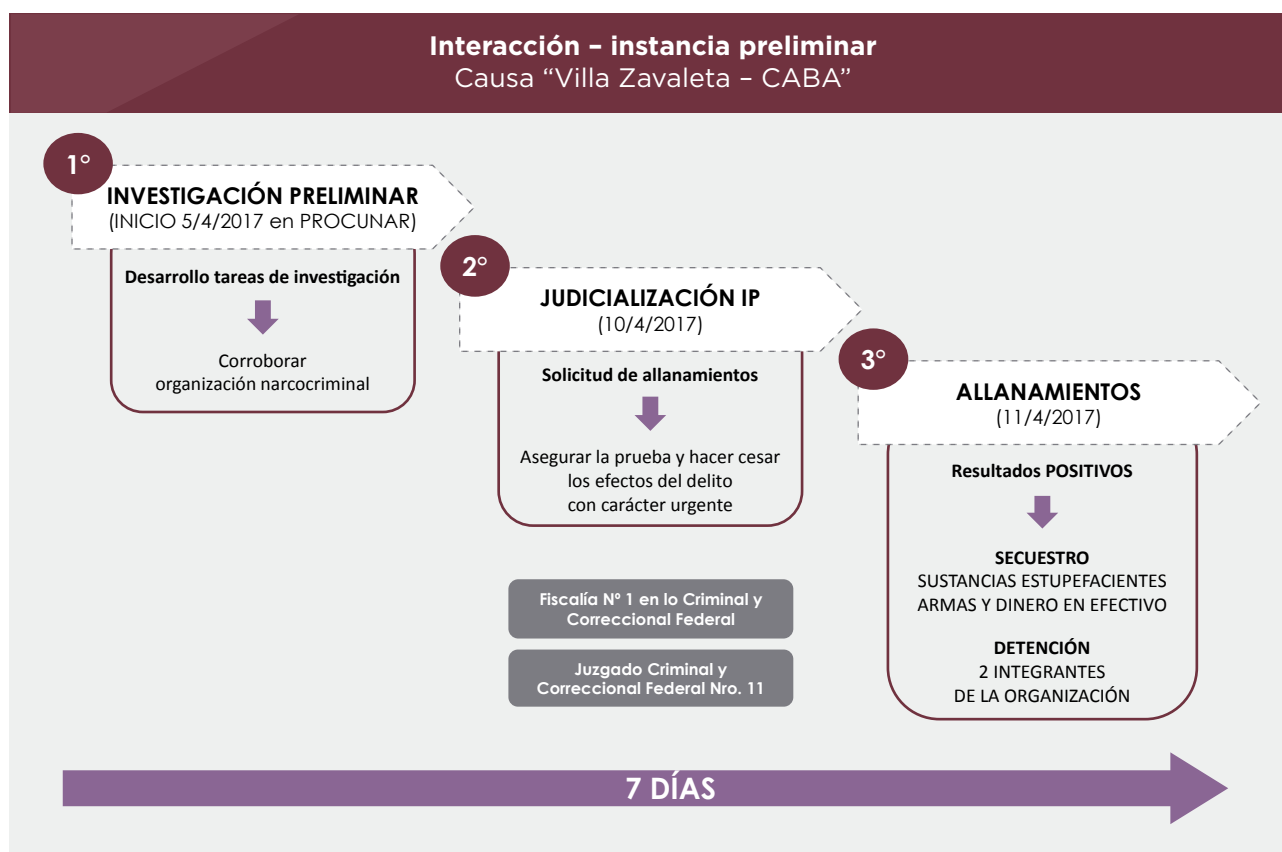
Interacción – instancia preliminar
Causa “Villa Zavaleta – CABA”

1°
INVESTIGACIÓN PRELIMINAR
(INICIO 5/4/2017 en PROCUNAR)

Desarrollo tareas de investigación

Corroborar organización narcocriminal

2°
JUDICIALIZACIÓN IP
(10/4/2017)

Solicitud de allanamientos

Asegurar la prueba y hacer cesar los efectos del delito con carácter urgente

3°
ALLANAMIENTOS
(11/4/2017)

Resultados POSITIVOS

SECUESTRO
SUSTANCIAS ESTUPEFACIENTES
ARMAS Y DINERO EN EFECTIVO

DETENCIÓN
2 INTEGRANTES
DE LA ORGANIZACIÓN

Fiscalía Nº 1 en lo Criminal y Correccional Federal

Juzgado Criminal y Correccional Federal Nro. 11

7 DÍAS